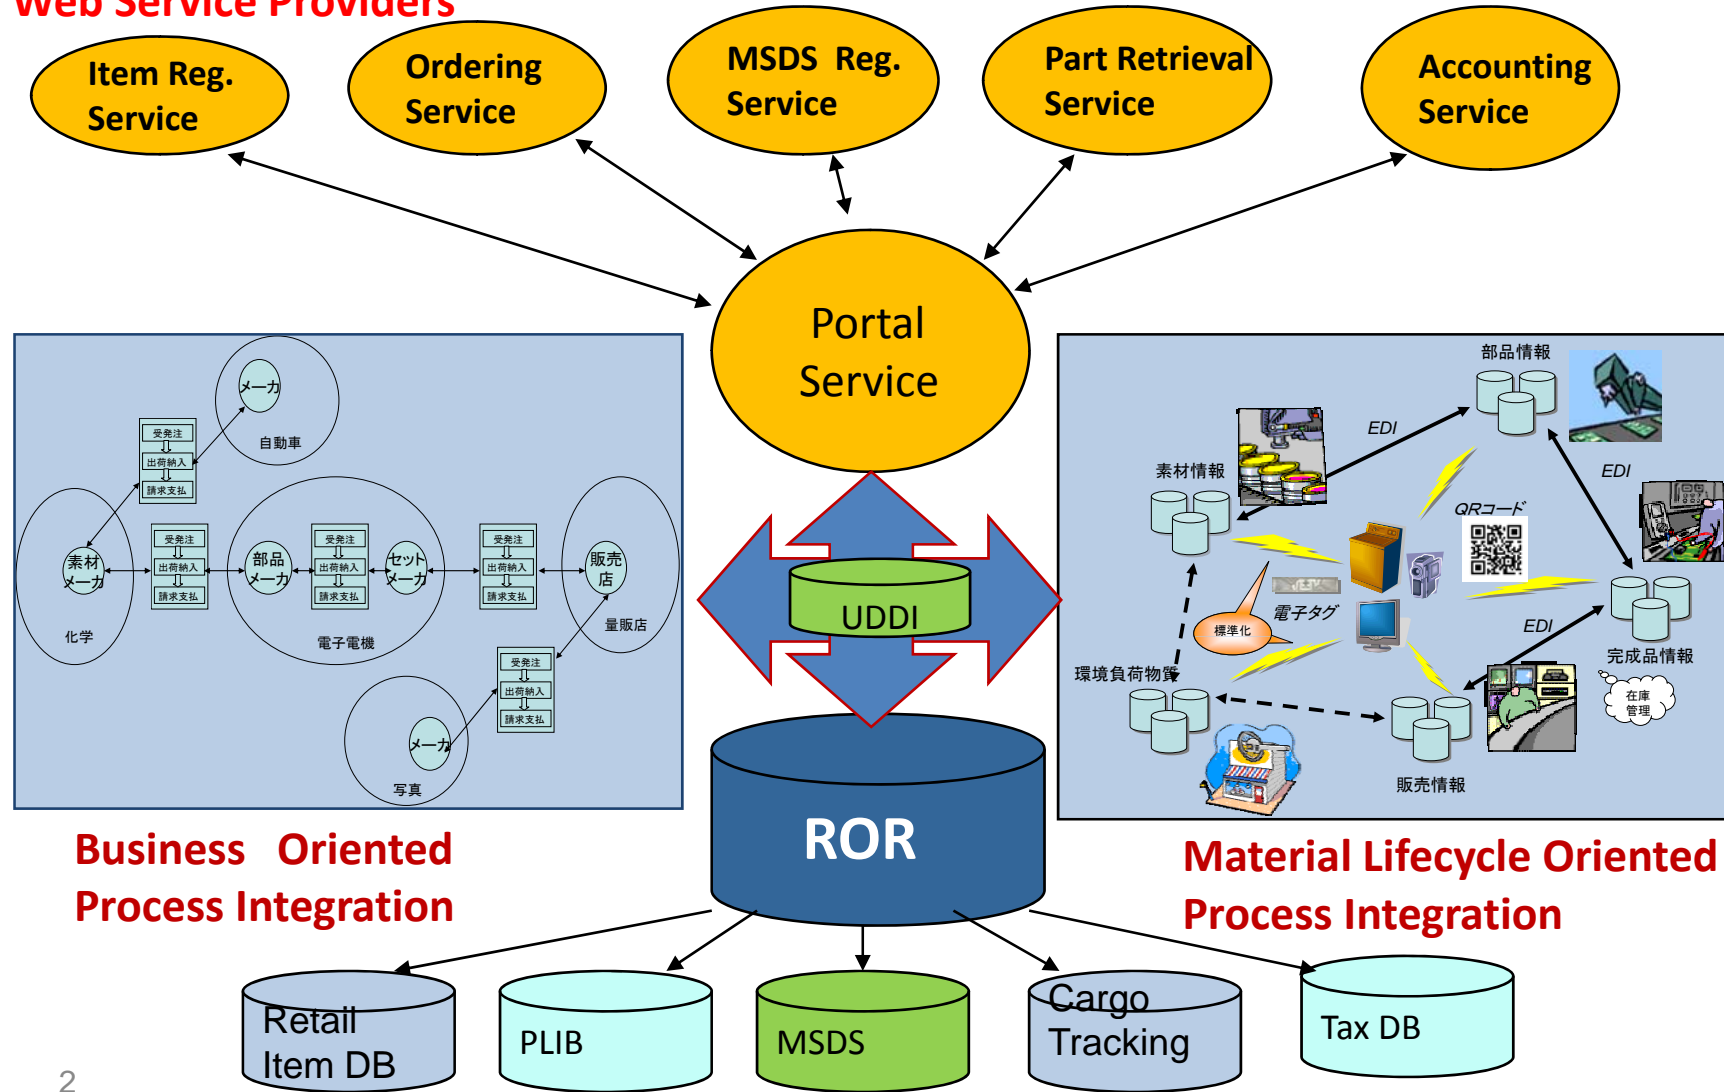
Web Service Providers

Item Reg. Service

Ordering Service

MSDS Reg. Service

Part Retrieval Service

Accounting Service

Portal Service

メーカ
自動車
受発注
出荷納入
請求支払
素材メーカ
化学
受発注
出荷納入
請求支払
部品メーカ
受発注
出荷納入
請求支払
セットメーカ
電子電機
受発注
出荷納入
請求支払
販売店
量販店
受発注
出荷納入
請求支払
メーカ
写真

UDDI

ROR

部品情報
EDI
素材情報
EDI
QRコード
電子タグ
標準化
EDI
完成品情報
在庫管理
環境負荷物質
販売情報

Business Oriented Process Integration

Material Lifecycle Oriented Process Integration

Retail Item DB

PLIB

MSDS

Cargo Tracking

Tax DB

2